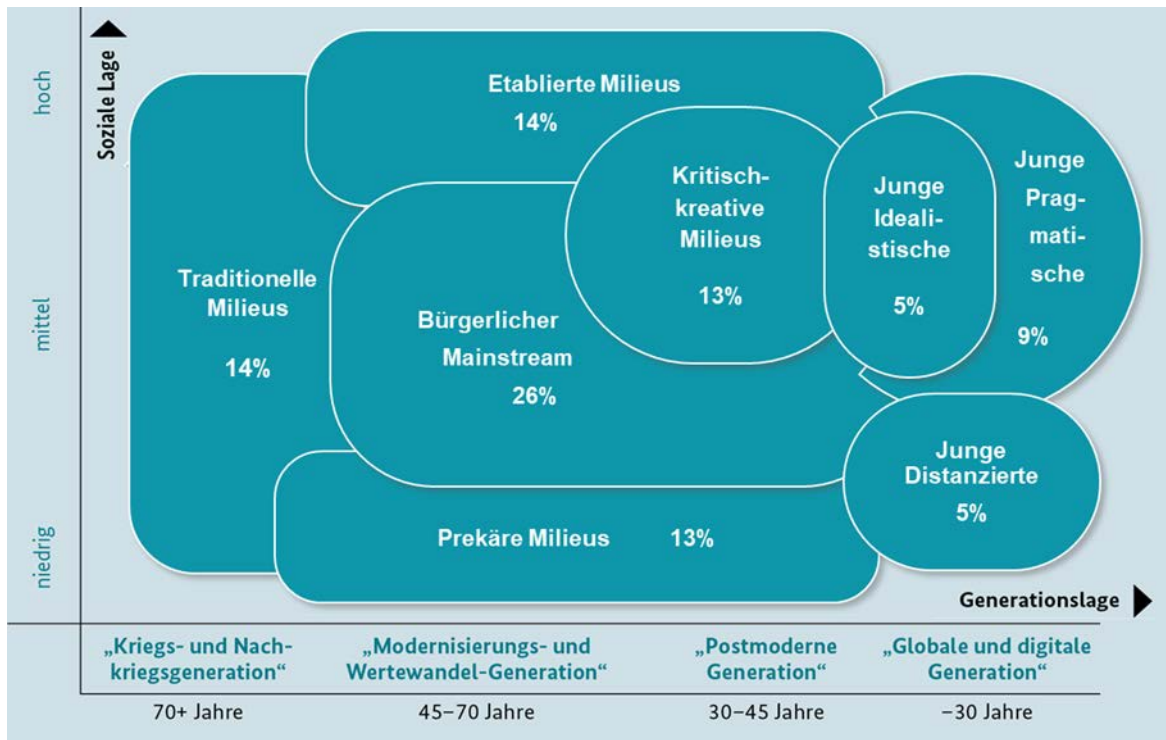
Soziale Lage

hoch

mittel

niedrig

Etablierte Milieus
14%

Traditionelle Milieus
14%

Kritisch-kreative Milieus
13%

Junge Idealistische
5%

Junge Pragmatische
9%

Bürgerlicher Mainstream
26%

Junge Distanzierte
5%

Prekäre Milieus 13%

Generationslage

„Kriegs- und Nachkriegsgeneration“
70+ Jahre

„Modernisierungs- und Wertewandel-Generation“
45–70 Jahre

„Postmoderne Generation“
30–45 Jahre

„Globale und digitale Generation“
–30 Jahre